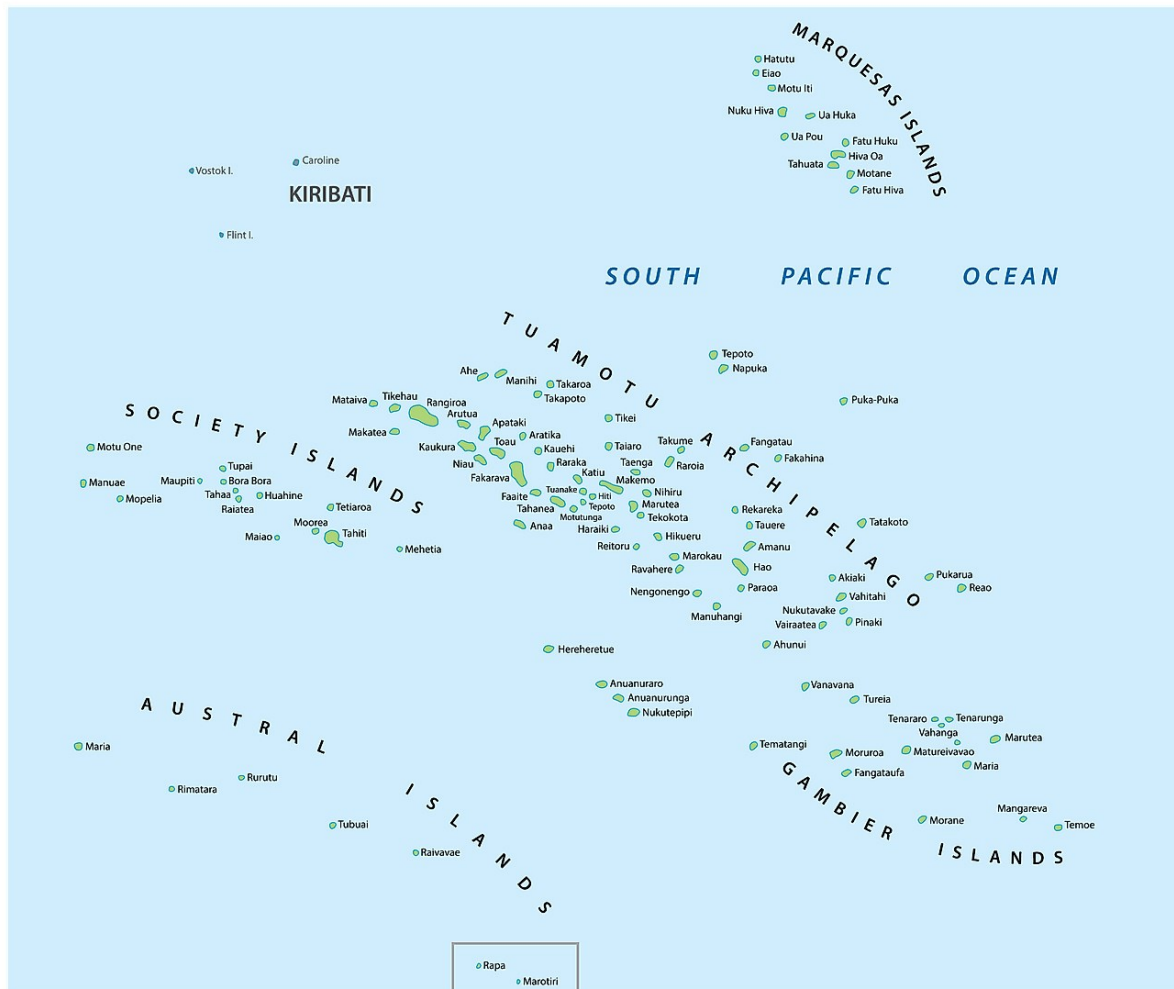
MARQUESAS ISLANDS
Hatutu
Eiao
Motu Iti
Nuku Hiva
Ua Huka
Ua Pou
Fatu Huku
Hiva Oa
Tahuata
Motane
Fatu Hiva

Vostok I.
Caroline
KIRIBATI
Flint I.

SOUTH PACIFIC OCEAN

TUAMOTU ARCHIPELAGO
Tepoto
Napuka
Puka-Puka
Ahe
Manihi
Takaroa
Takapoto
Mataiva
Tikehau
Rangiroa
Arutua
Apataki
Makatea
Tikei
Aratika
Toau
Kaukura
Kauehi
Taiaro
Takume
Fangatau
Niau
Raraka
Taenga
Raroia
Fakahina
Fakarava
Katiu
Makemo
Nihiru
Faaite
Tuanake
Hiti
Tahanea
Tepoto
Marutea
Motutunga
Tekokota
Rekareka
Anaa
Haraiki
Tauere
Tatakoto
Hikueru
Reitoru
Amanu
Marokau
Ravahere
Hao
Akiaki
Pukarua
Reao
Paraoa
Nengonengo
Vahitahi
Manuhangi
Nukutavake
Vairaatea
Pinaki
Ahunui
Hereheretue
Anuanuraro
Anuanurunga
Nukutepipi
Vanavana
Tureia
Tenararo
Tenarunga
Vahanga
Tematangi
Moruroa
Matureivavao
Marutea
Fangataufa
Maria

SOCIETY ISLANDS
Motu One
Tupai
Manuae
Maupiti
Bora Bora
Mopelia
Tahaa
Huahine
Raiatea
Tetiaroa
Moorea
Tahiti
Maiao
Mehetia

AUSTRAL ISLANDS
Maria
Rurutu
Rimatara
Tubuai
Raivavae
Rapa
Marotiri

GAMBIER ISLANDS
Mangareva
Morane
Temoe